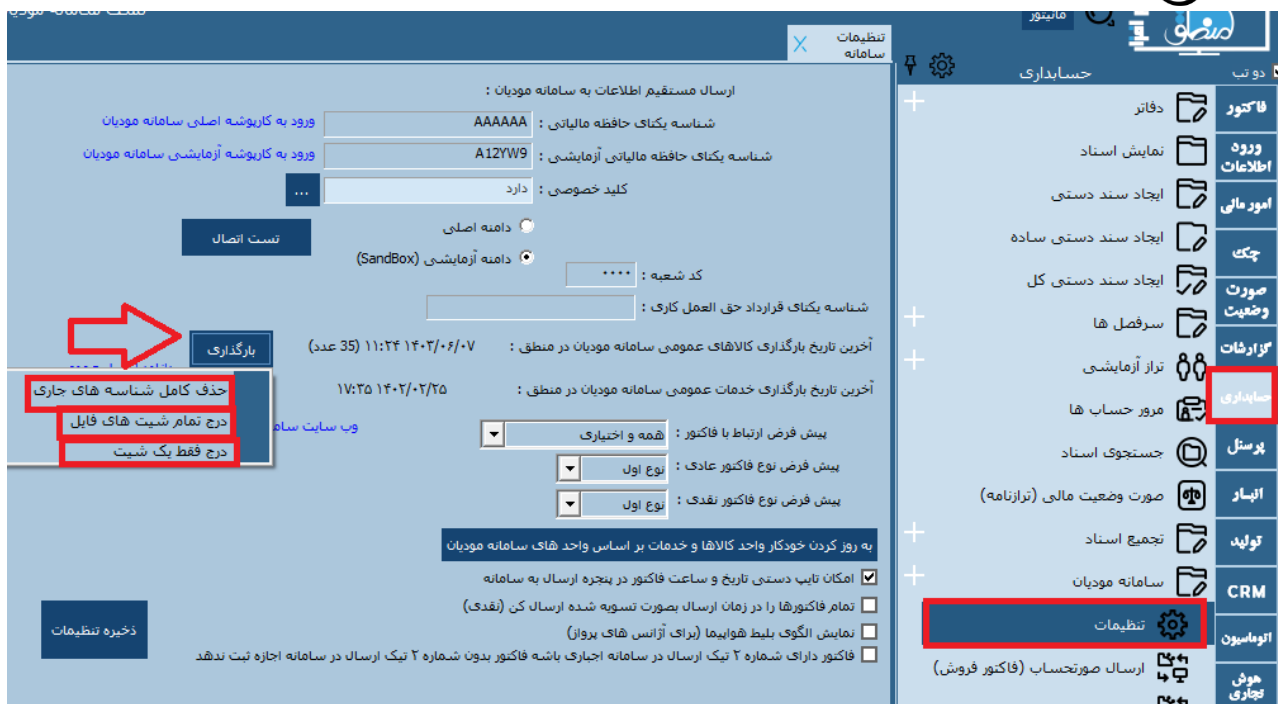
مانیتور

تنظیمات سامانه

دو تب

حسابداری

فاکتور
ورود اطلاعات
امور مالی
چک
صورت وضعیت
گزارشات
حسابداری
پرسنل
انبار
تولید
CRM
اتوماسیون
هوش تجاری

دفاتر
نمایش اسناد
ایجاد سند دستی
ایجاد سند دستی ساده
ایجاد سند دستی کل
سرفصل ها
تراز آزمایشی
مرور حساب ها
جستجوی اسناد
صورت وضعیت مالی (ترازنامه)
تجمیع اسناد
سامانه مودیان
تنظیمات
ارسال صورتحساب (فاکتور فروش)

ارسال مستقیم اطلاعات به سامانه مودیان :

شناسه یکتای حافظه مالیاتی : AAAAAA ورود به کارپوشه اصلی سامانه مودیان

شناسه یکتای حافظه مالیاتی آزمایشی : A12YW9 ورود به کارپوشه آزمایشی سامانه مودیان

کلید خصوصی : دارد ...

دامنه اصلی

دامنه آزمایشی (SandBox)

تست اتصال

کد شعبه : ••••

شناسه یکتای قرارداد حق العمل کاری :

آخرین تاریخ بارگذاری کالاهای عمومی سامانه مودیان در منطق : ۱۴۰۳/۰۶/۰۷ ۱۱:۲۴ (35 عدد)

بارگذاری

آخرین تاریخ بارگذاری خدمات عمومی سامانه مودیان در منطق : ۱۴۰۲/۰۲/۲۵ ۱۷:۳۵

حذف کامل شناسه های جاری
درج تمام شیت های فایل
درج فقط یک شیت

وب سایت سام

پیش فرض ارتباط با فاکتور : همه و اختیاری

پیش فرض نوع فاکتور عادی : نوع اول

پیش فرض نوع فاکتور نقدی : نوع اول

به روز کردن خودکار واحد کالاها و خدمات بر اساس واحد های سامانه مودیان

امکان تایپ دستی تاریخ و ساعت فاکتور در پنجره ارسال به سامانه

تمام فاکتورها را در زمان ارسال بصورت تسویه شده ارسال کن (نقدی)

نمایش الگوی بلیط هواپیما (برای آژانس های پرواز)

فاکتور دارای شماره ۲ تیک ارسال در سامانه اجباری باشه فاکتور بدون شماره ۲ تیک ارسال در سامانه اجازه ثبت ندهد

ذخیره تنظیمات